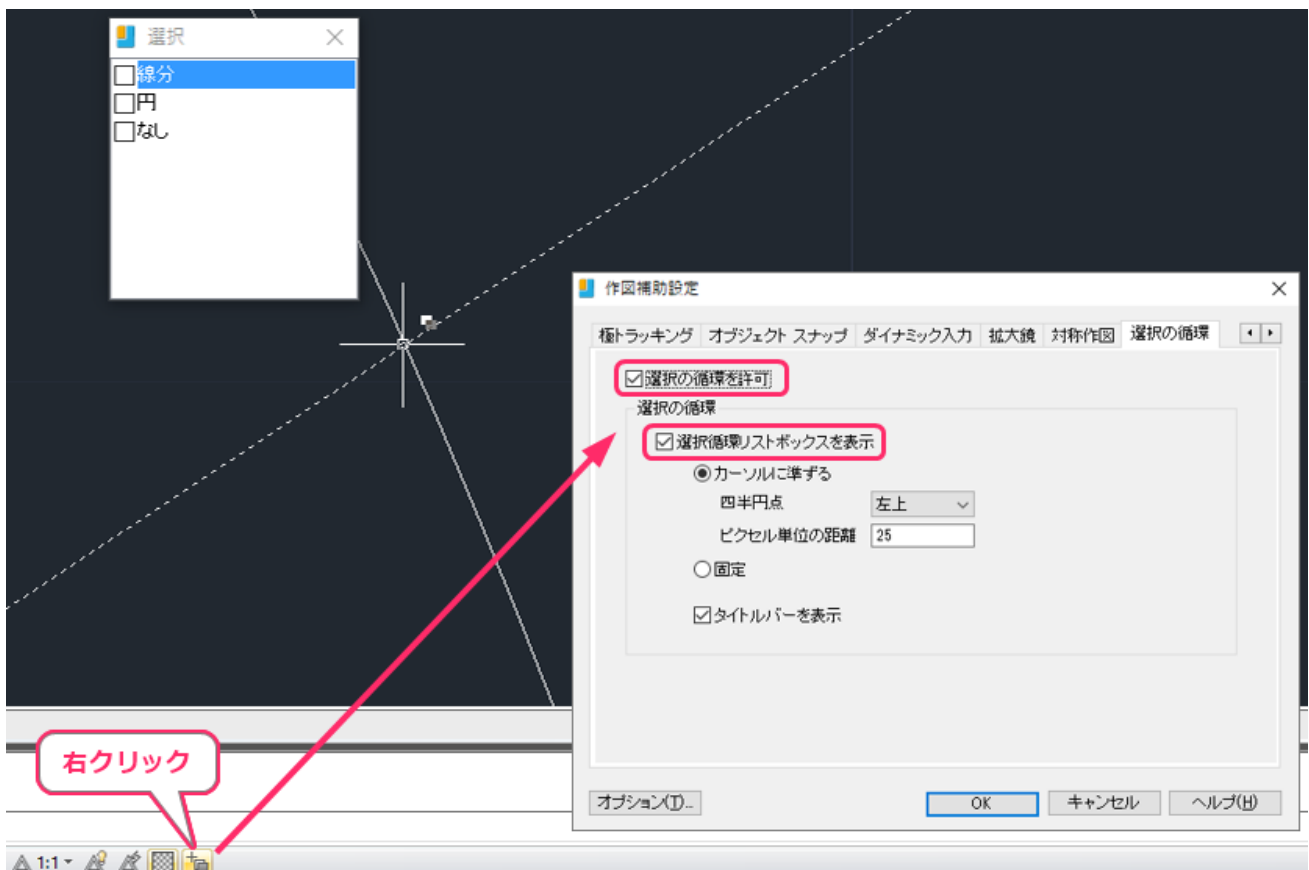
選択

☐線分
☐円
☐なし

作図補助設定

極トラッキング | オブジェクト スナップ | ダイナミック入力 | 拡大鏡 | 対称作図 | 選択の循環

☑選択の循環を許可

選択の循環

☑選択循環リストボックスを表示

◉カーソルに準ずる

四半円点 左上

ピクセル単位の距離 25

○固定

☑タイトルバーを表示

オプション(T)...

OK

キャンセル

ヘルプ(H)

右クリック

1:1